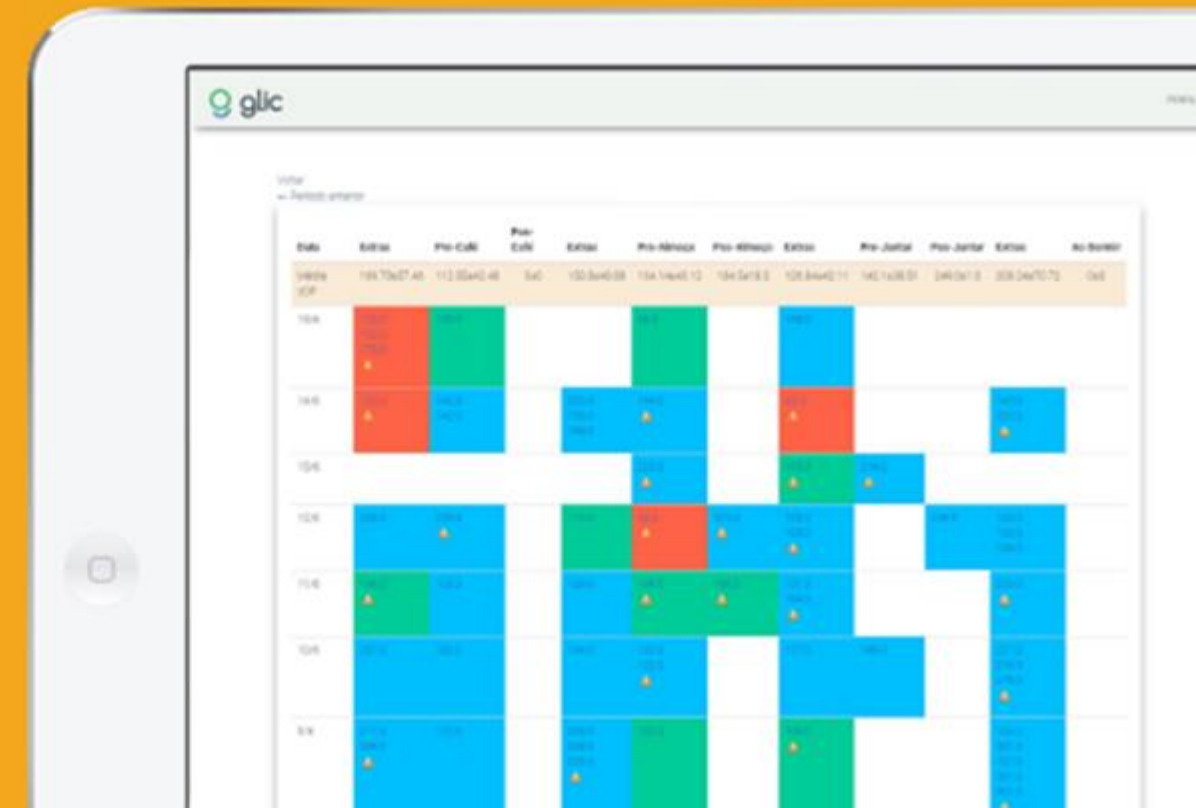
glic

Voltar
← Período anterior

| Data | Extras | Pre-Café | Pos-Café | Extras | Pre-Almoço | Pos-Almoço | Extras | Pre-Jantar | Pos-Jantar | Extras | Ao Dormir |
|---|---|---|---|---|---|---|---|---|---|---|---|
| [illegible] | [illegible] | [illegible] | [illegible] | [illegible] | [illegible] | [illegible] | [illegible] | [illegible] | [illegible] | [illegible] | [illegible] |